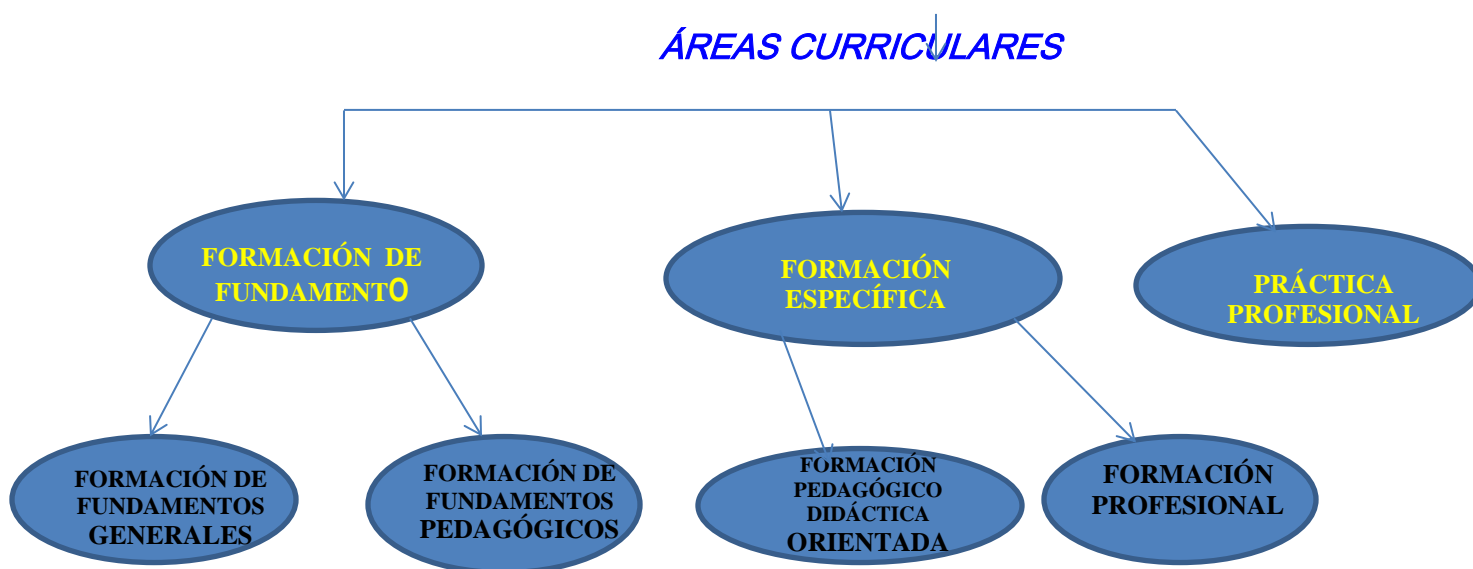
ÁREAS CURRICULARES

FORMACIÓN DE FUNDAMENTO

FORMACIÓN ESPECÍFICA

PRÁCTICA PROFESIONAL

FORMACIÓN DE FUNDAMENTOS GENERALES

FORMACIÓN DE FUNDAMENTOS PEDAGÓGICOS

FORMACIÓN PEDAGÓGICO DIDÁCTICA ORIENTADA

FORMACIÓN PROFESIONAL